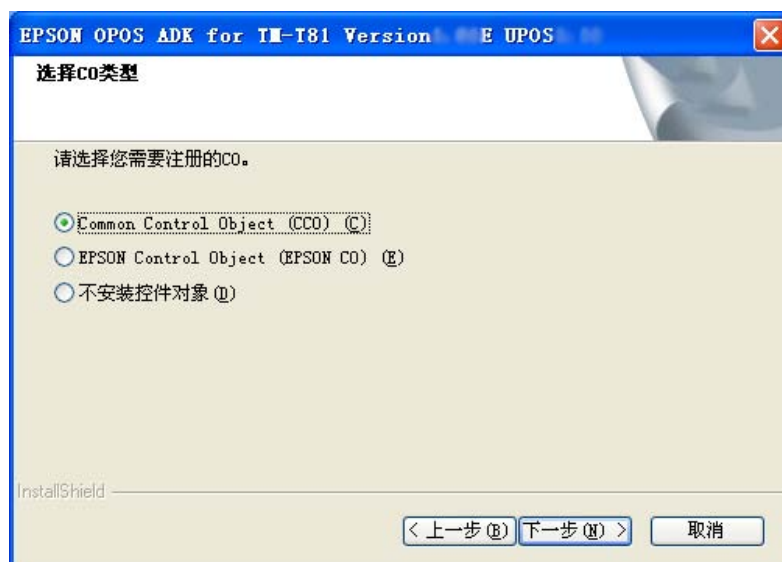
EPSON OPOS ADK for TM-T81 Version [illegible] E UPOS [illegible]

选择CO类型

请选择您需要注册的CO。

Common Control Object (CCO) (C)
EPSON Control Object (EPSON CO) (E)
不安装控件对象 (D)

InstallShield

< 上一步(B)
下一步(N) >
取消